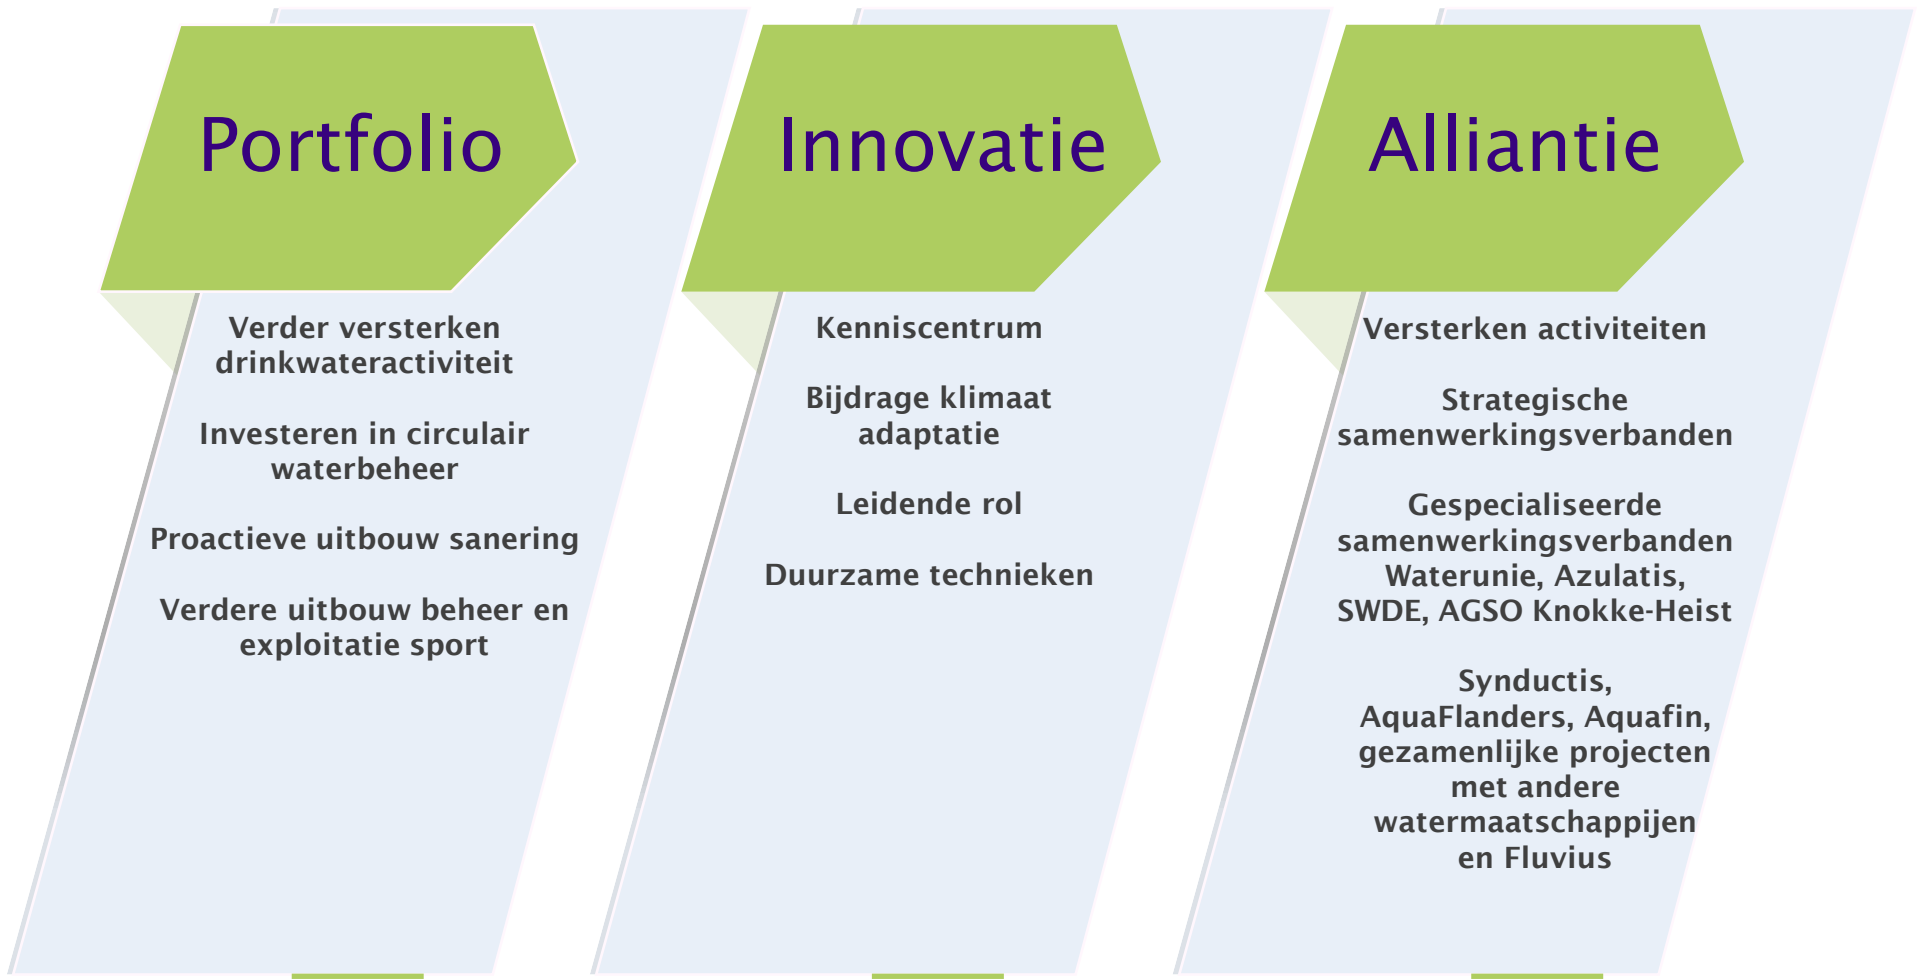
Portfolio

Verder versterken drinkwateractiviteit

Investeren in circulair waterbeheer

Proactieve uitbouw sanering

Verdere uitbouw beheer en exploitatie sport

Innovatie

Kenniscentrum

Bijdrage klimaat adaptatie

Leidende rol

Duurzame technieken

Alliantie

Versterken activiteiten

Strategische samenwerkingsverbanden

Gespecialiseerde samenwerkingsverbanden Waterunie, Azulatis, SWDE, AGSO Knokke-Heist

Synductis, AquaFlanders, Aquafin, gezamenlijke projecten met andere watermaatschappijen en Fluvius